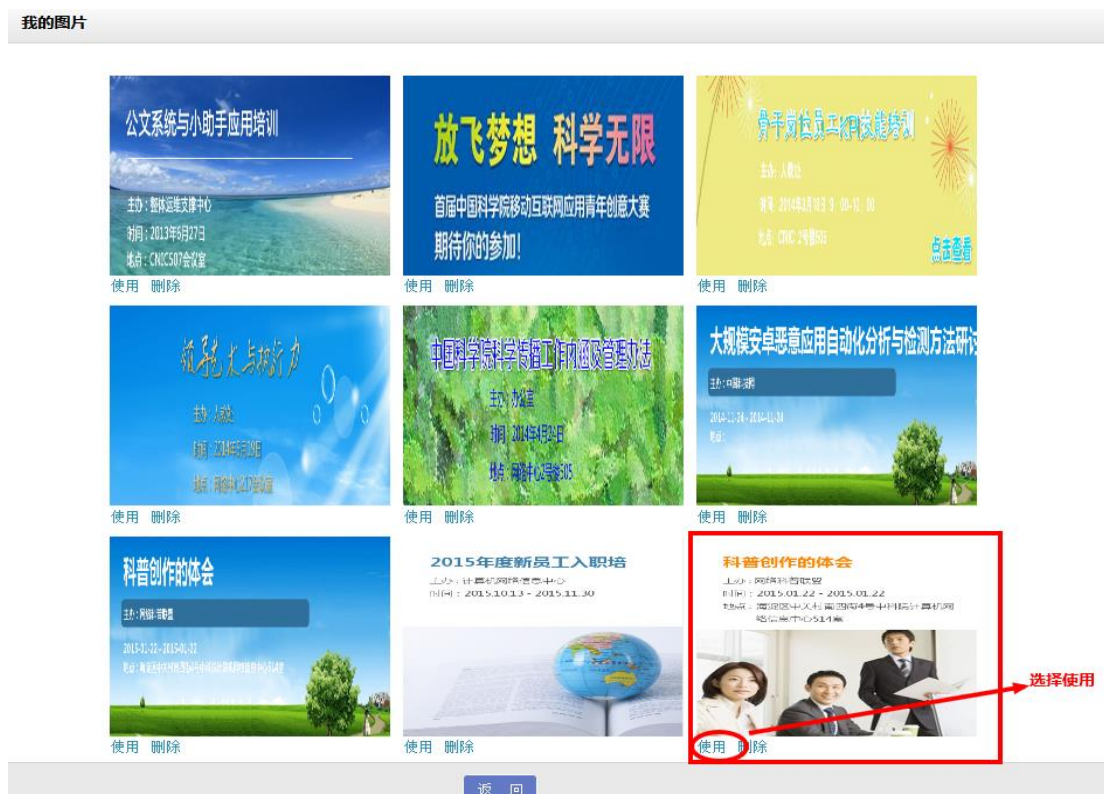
我的图片

公文系统与小助手应用培训

主办：整体运维支撑中心
时间：2013年8月27日
地点：CNIC507会议室

使用 删除

放飞梦想 科学无限

首届中国科学院移动互联网应用青年创意大赛
期待你的参加！

使用 删除

骨干岗位员工KPI技能培训

主办：人教处
时间：2014年8月18日 9:00-12:00
地点：CNIC 2号楼505

点击查看

使用 删除

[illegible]

主办：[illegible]
时间：2014年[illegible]
地点：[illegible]

使用 删除

中国科学院科学传播工作网络及管理办法

主办：办公室
时间：2014年8月21日
地点：网络中心2号楼505

使用 删除

大规模安卓恶意应用自动化分析与检测方法研讨

主办：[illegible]
2014-11-24 - 2014-11-24
地点：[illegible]

使用 删除

科普创作的体会

主办：网络科普联盟
2015-01-22 - 2015-01-22
地点：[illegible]

使用 删除

2015年度新员工入职培

主办：计算机网络信息中心
时间：2015.10.13 - 2015.11.30

使用 删除

科普创作的体会

主办：网络科普联盟
时间：2015.01.22 - 2015.01.22
地点：海淀区中关村南四街4号中科院计算机网络信息中心514室

选择使用

使用 删除

返 回